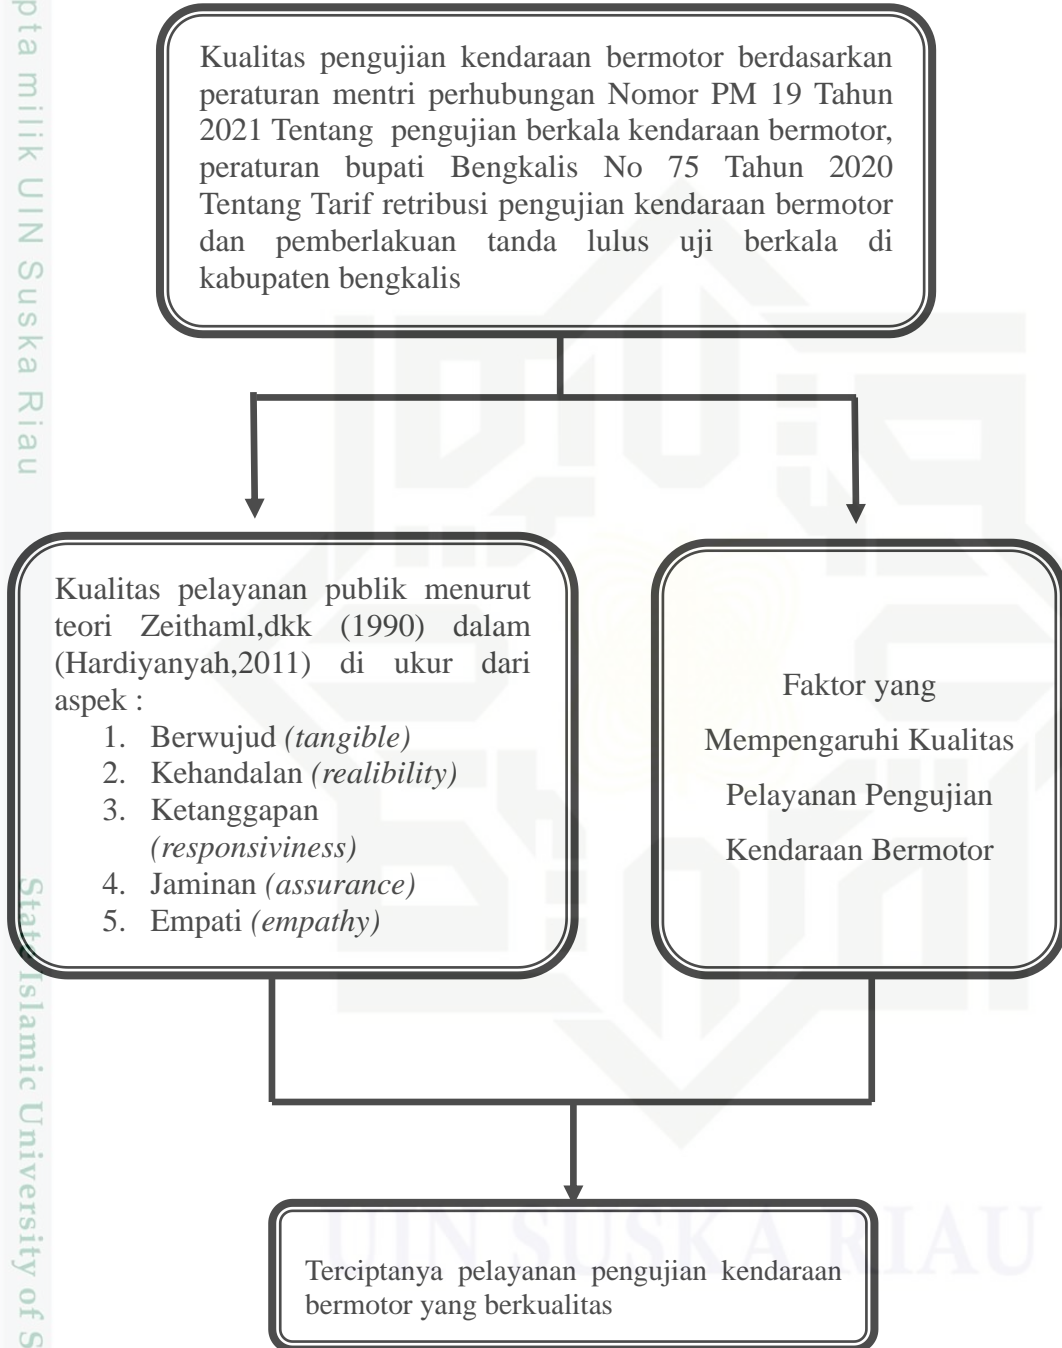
pta milik UIN Suska Riau

Kualitas pengujian kendaraan bermotor berdasarkan peraturan mentri perhubungan Nomor PM 19 Tahun 2021 Tentang pengujian berkala kendaraan bermotor, peraturan bupati Bengkalis No 75 Tahun 2020 Tentang Tarif retribusi pengujian kendaraan bermotor dan pemberlakuan tanda lulus uji berkala di kabupaten bengkalis

Kualitas pelayanan publik menurut teori Zeithaml,dkk (1990) dalam (Hardiyanyah,2011) di ukur dari aspek :
1. Berwujud *(tangible)*
2. Kehandalan *(realibility)*
3. Ketanggapan *(responsiviness)*
4. Jaminan *(assurance)*
5. Empati *(empathy)*

Faktor yang Mempengaruhi Kualitas Pelayanan Pengujian Kendaraan Bermotor

Terciptanya pelayanan pengujian kendaraan bermotor yang berkualitas

State Islamic University of S

UIN SUSKA RIAU